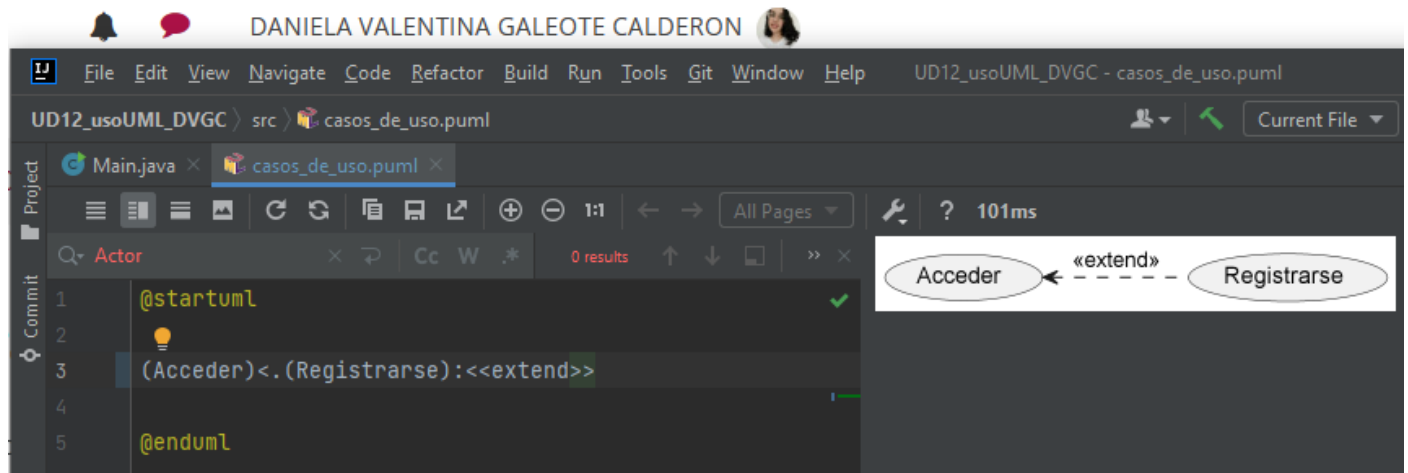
DANIELA VALENTINA GALEOTE CALDERON

File Edit View Navigate Code Refactor Build Run Tools Git Window Help UD12_usoUML_DVGC - casos_de_uso.puml

UD12_usoUML_DVGC 〉 src 〉 casos_de_uso.puml

Current File

Project

Commit

Main.java × casos_de_uso.puml ×

1:1 All Pages ? 101ms

Actor × Cc W .* 0 results

1 @startuml
2
3 (Acceder)<.(Registrarse):<<extend>>
4
5 @enduml

Acceder «extend» Registrarse